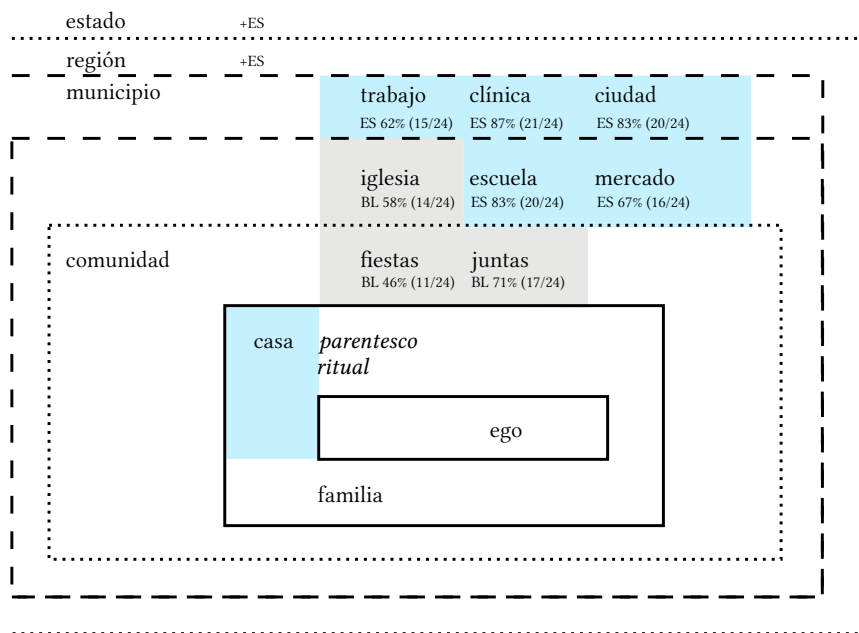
estado +ES

región +ES

municipio

trabajo
ES 62% (15/24)

clínica
ES 87% (21/24)

ciudad
ES 83% (20/24)

iglesia
BL 58% (14/24)

escuela
ES 83% (20/24)

mercado
ES 67% (16/24)

comunidad

fiestas
BL 46% (11/24)

juntas
BL 71% (17/24)

casa

*parentesco ritual*

ego

familia